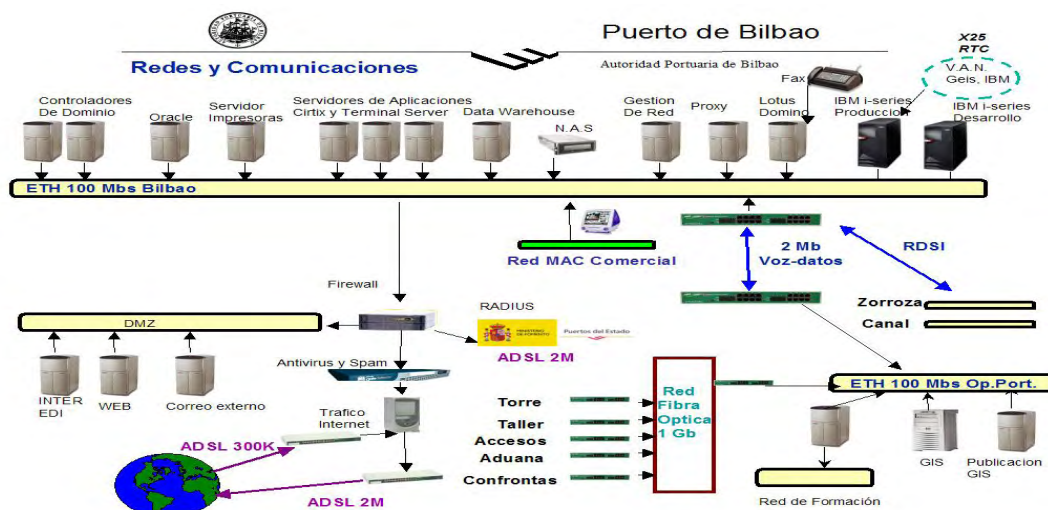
Puerto de Bilbao

Redes y Comunicaciones

Autoridad Portuaria de Bilbao

X25
RTC

V.A.N.
Geis, IBM

Fax

Controladores De Dominio

Oracle

Servidor Impresoras

Servidores de Aplicaciones Cirtix y Terminal Server

Data Warehouse

N.A.S

Gestion De Red

Proxy

Lotus Domino

IBM i-series Produccion

IBM i-series Desarrollo

ETH 100 Mbs Bilbao

Red MAC Comercial

2 Mb
Voz-datos

RDSI

Firewall

RADIUS

DMZ

ADSL 2M

Zorroza

Canal

Antivirus y Spam

INTER EDI

WEB

Correo externo

Trafico Internet

ADSL 300K

ADSL 2M

Torre

Taller

Accesos

Aduana

Confrontas

Red Fibra Optica 1 Gb

ETH 100 Mbs Op.Port.

GIS

Publicacion GIS

Red de Formación